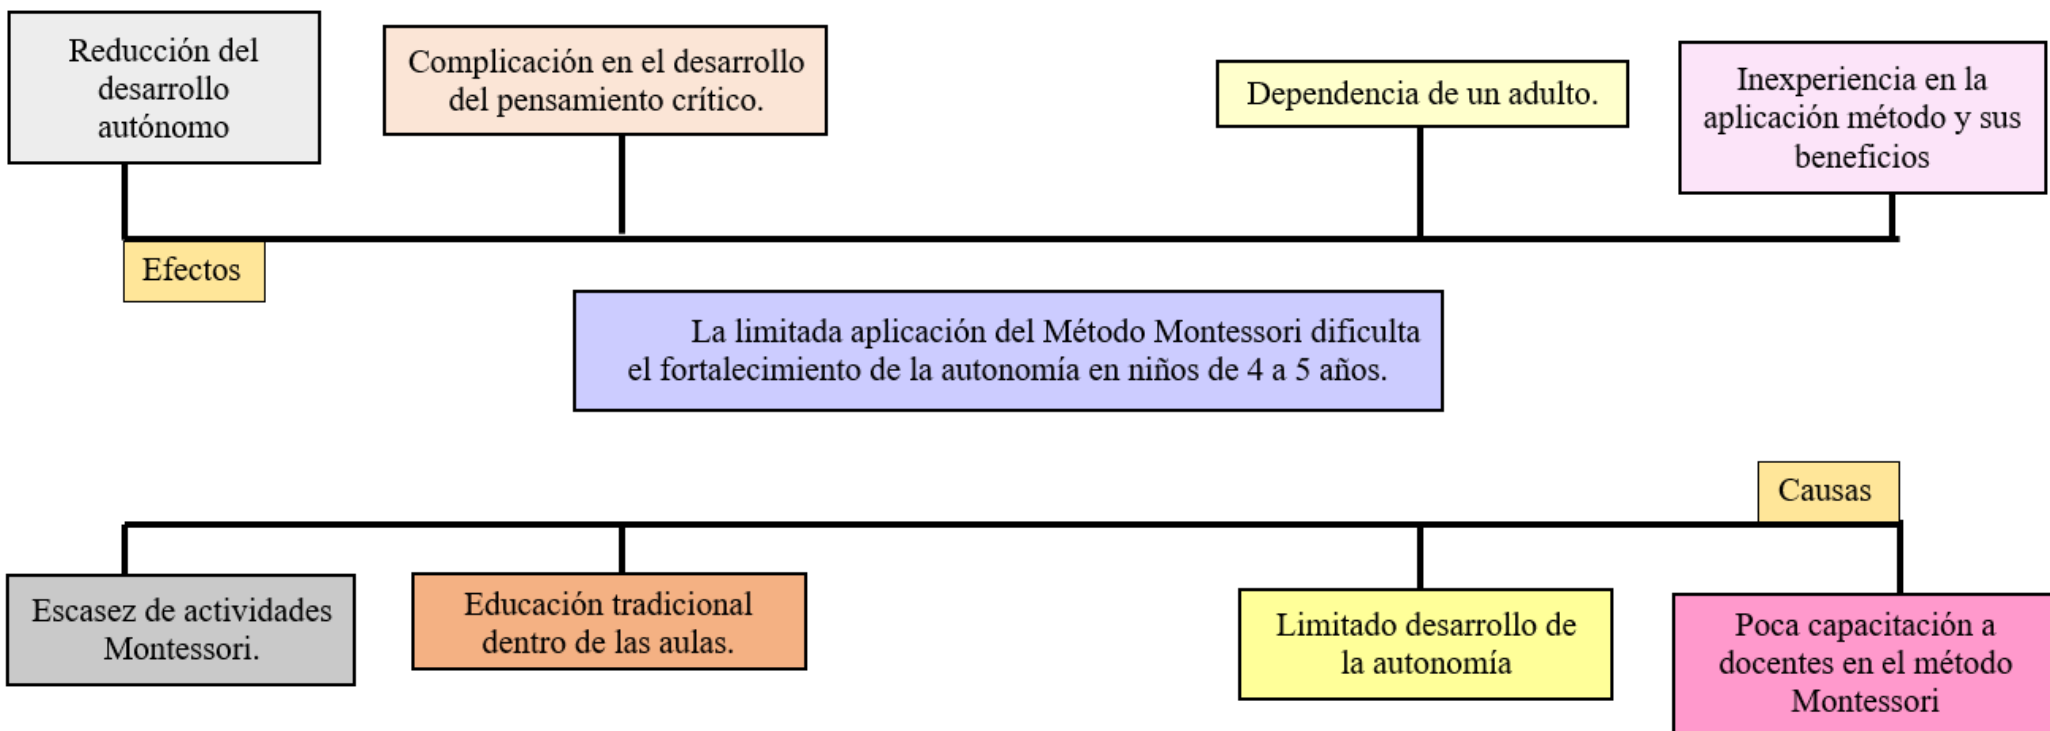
Reducción del desarrollo autónomo

Complicación en el desarrollo del pensamiento crítico.

Dependencia de un adulto.

Inexperiencia en la aplicación método y sus beneficios

Efectos

La limitada aplicación del Método Montessori dificulta el fortalecimiento de la autonomía en niños de 4 a 5 años.

Causas

Escasez de actividades Montessori.

Educación tradicional dentro de las aulas.

Limitado desarrollo de la autonomía

Poca capacitación a docentes en el método Montessori